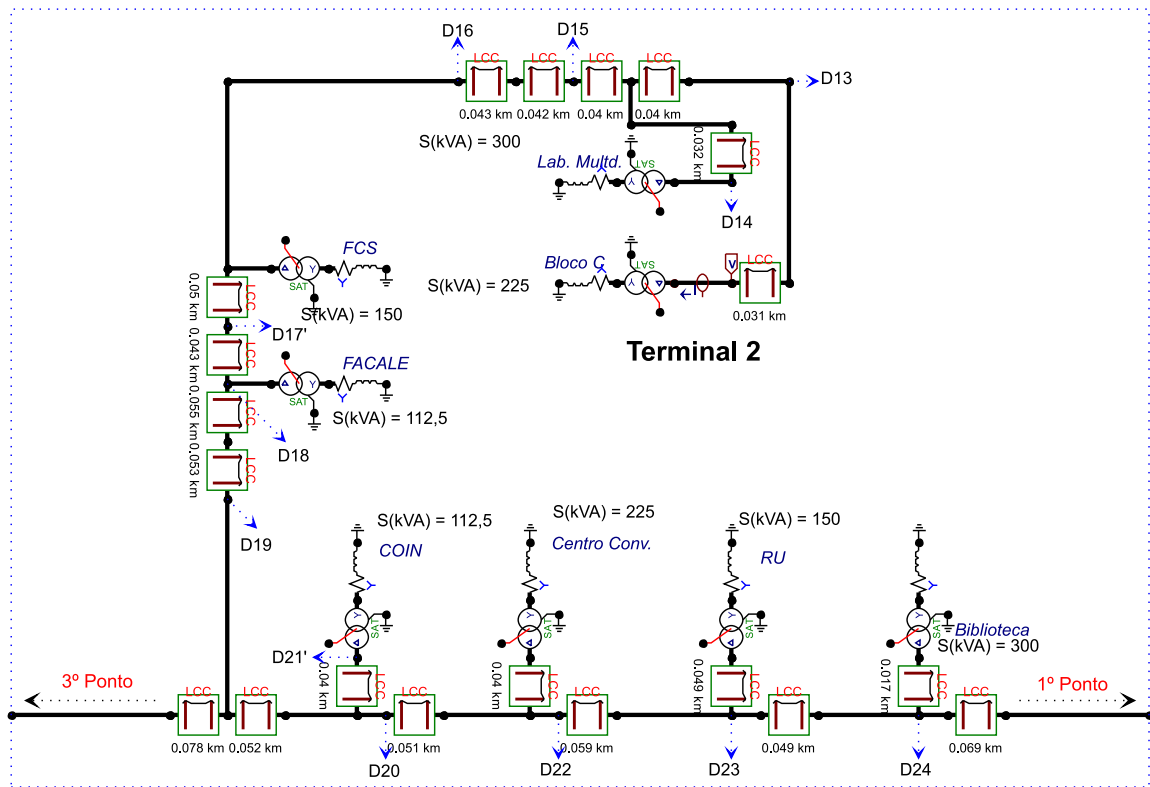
D16 D15
LCC LCC LCC LCC
D13
0.043 km 0.042 km 0.04 km 0.04 km
S(kVA) = 300
0.032 km
LCC
Lab. Multd.
SAT
D14
FCS
SAT
S(kVA) = 225
Bloco C
SAT
LCC
0.031 km
0.05 km
LCC
S(kVA) = 150
D17'
0.043 km
LCC
FACALE
Terminal 2
SAT
0.055 km
LCC
S(kVA) = 112,5
D18
0.053 km
LCC
D19
S(kVA) = 112,5
S(kVA) = 225
S(kVA) = 150
COIN
Centro Conv.
RU
SAT
SAT
SAT
SAT
Biblioteca
S(kVA) = 300
D21'
0.04 km
0.04 km
0.049 km
0.017 km
LCC LCC LCC LCC
3º Ponto
1º Ponto
LCC LCC LCC LCC LCC LCC
0.078 km 0.052 km
0.051 km
0.059 km
0.049 km
0.069 km
D20
D22
D23
D24